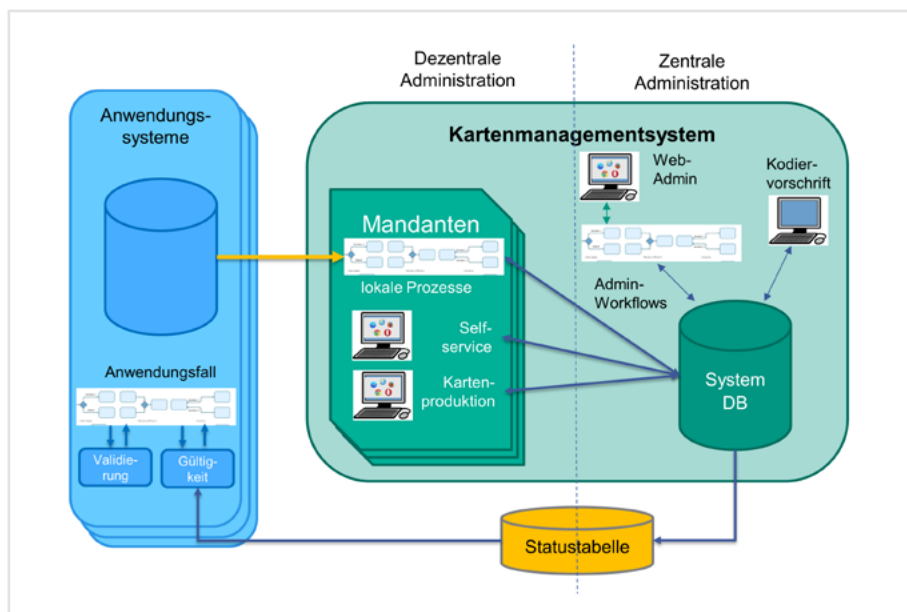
Dezentrale Administration

Zentrale Administration

Anwendungssysteme

Kartenmanagementsystem

Web-Admin

Kodiervorschrift

Mandanten

lokale Prozesse

Admin-Workflows

Selfservice

Kartenproduktion

System DB

Anwendungsfall

Validierung

Gültigkeit

Statustabelle